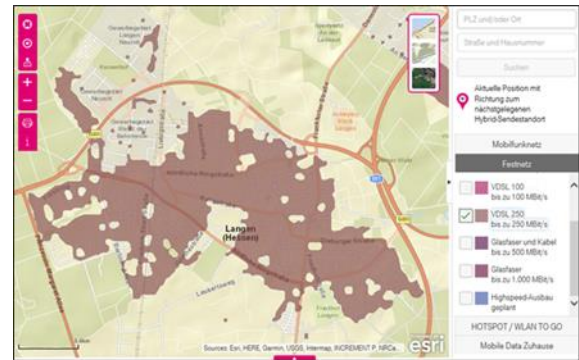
PLZ und/oder Ort
Straße und Hausnummer
Suchen
Aktuelle Position mit Richtung zum nächstgelegenen Hybrid-Sendestandort
Mobilfunknetz
Festnetz
VDSL 100 bis zu 100 MBit/s
VDSL 250 bis zu 250 MBit/s
Glasfaser und Kabel bis zu 500 MBit/s
Glasfaser bis 1.000 MBit/s
Highspeed-Ausbau geplant
HOTSPOT / WLAN TO GO
Mobile Data Zuhause
Langen (Hessen)
Sources: Esri, HERE, Garmin, USGS, Intermap, INCREMENT P, NRCa
esri